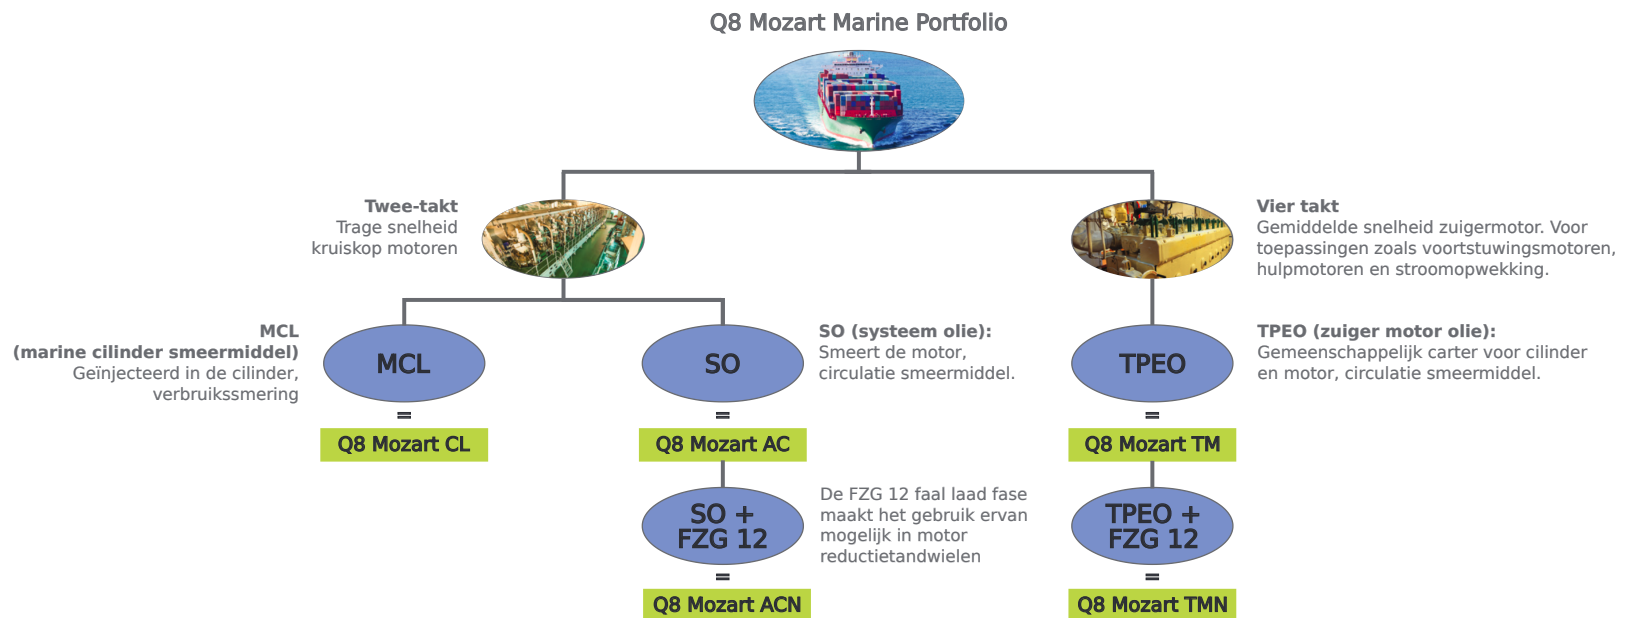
Q8 Mozart Marine Portfolio

Twee-takt
Trage snelheid kruiskop motoren

Vier takt
Gemiddelde snelheid zuigermotor. Voor toepassingen zoals voortstuwingsmotoren, hulpmotoren en stroomopwekking.

MCL
(marine cilinder smeermiddel)
Geïnjecteerd in de cilinder, verbruikssmering

MCL
=
Q8 Mozart CL

SO
=
Q8 Mozart AC

SO (systeem olie):
Smeert de motor, circulatie smeermiddel.

SO + FZG 12
=
Q8 Mozart ACN

De FZG 12 faal laad fase maakt het gebruik ervan mogelijk in motor reductietandwielen

TPEO
=
Q8 Mozart TM

TPEO (zuiger motor olie):
Gemeenschappelijk carter voor cilinder en motor, circulatie smeermiddel.

TPEO + FZG 12
=
Q8 Mozart TMN